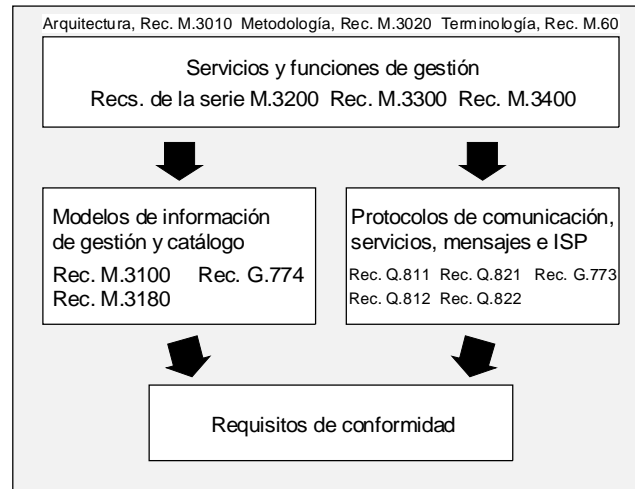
Arquitectura, Rec. M.3010 Metodología, Rec. M.3020 Terminología, Rec. M.60

Servicios y funciones de gestión
Recs. de la serie M.3200 Rec. M.3300 Rec. M.3400

Modelos de información de gestión y catálogo
Rec. M.3100 Rec. G.774
Rec. M.3180

Protocolos de comunicación, servicios, mensajes e ISP
Rec. Q.811 Rec. Q.821 Rec. G.773
Rec. Q.812 Rec. Q.822

Requisitos de conformidad